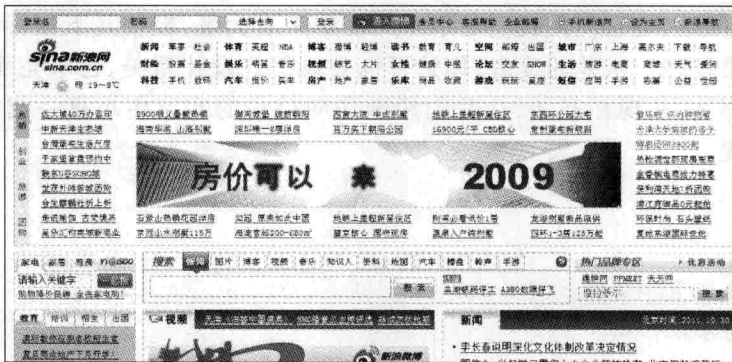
sina新浪网
sina.com.cn

新闻 军事 社会 体育 NBA 博客 游戏 读书 教育 空间 邮箱 城市 广东 上海 下载 导航
财经 股票 基金 娱乐 明星 星座 视频 汽车 旅游 论坛 女性 健康 生活 天气
科技 手机 数码 汽车 报价 买车 房产 家居 乐库 短信 彩信 手机

天津 19~8°C

房价可以 2009

搜索
请输入关键字
搜索

热门品牌专区

新闻

新浪微博